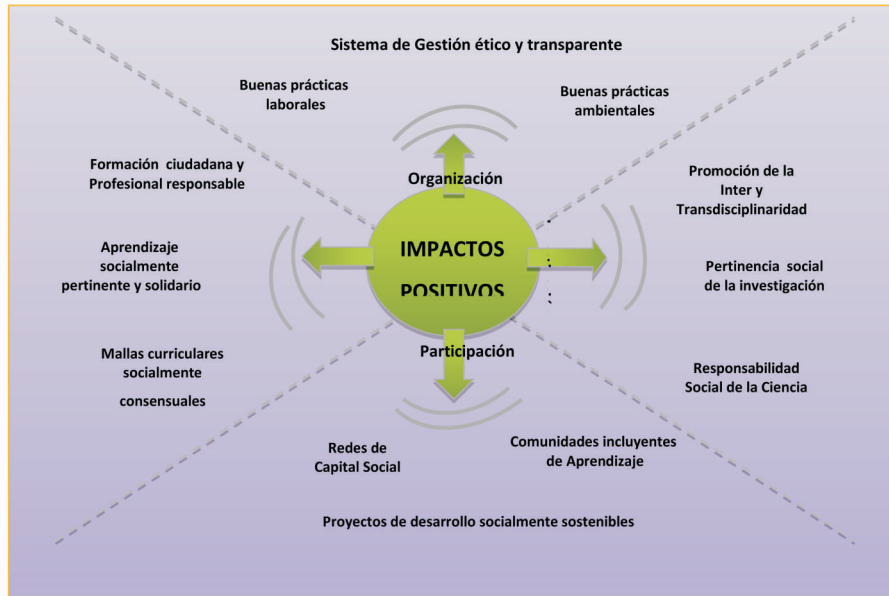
Sistema de Gestión ético y transparente

Buenas prácticas laborales

Buenas prácticas ambientales

Formación ciudadana y Profesional responsable

Organización

Promoción de la Inter y Transdisciplinaridad

Aprendizaje socialmente pertinente y solidario

IMPACTOS POSITIVOS

Pertinencia social de la investigación

Participación

Mallas curriculares socialmente consensuales

Responsabilidad Social de la Ciencia

Redes de Capital Social

Comunidades incluyentes de Aprendizaje

Proyectos de desarrollo socialmente sostenibles